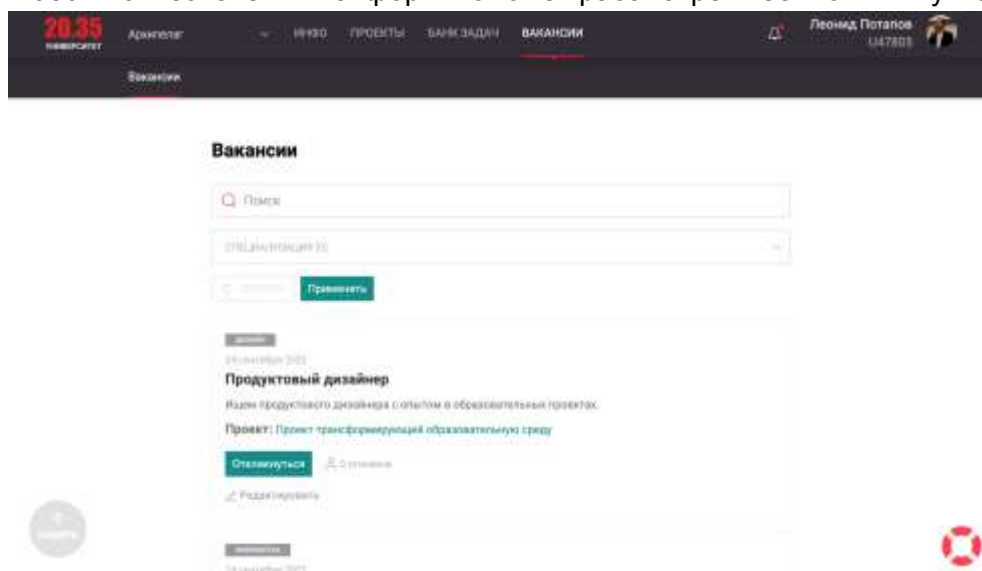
20.35 УНИВЕРСИТЕТ Архипелаг ИНФО ПРОЕКТЫ БАНК ЗАДАЧ ВАКАНСИИ Леонид Потапов U47803

Вакансии

Вакансии

Поиск

Специализация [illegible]

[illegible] Применить

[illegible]

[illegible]

Продуктовый дизайнер

Ищем продуктового дизайнера с опытом в образовательных проектах.

Проект: Проект трансформирующий образовательную среду

Откликнуться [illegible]

Редактировать

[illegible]

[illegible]